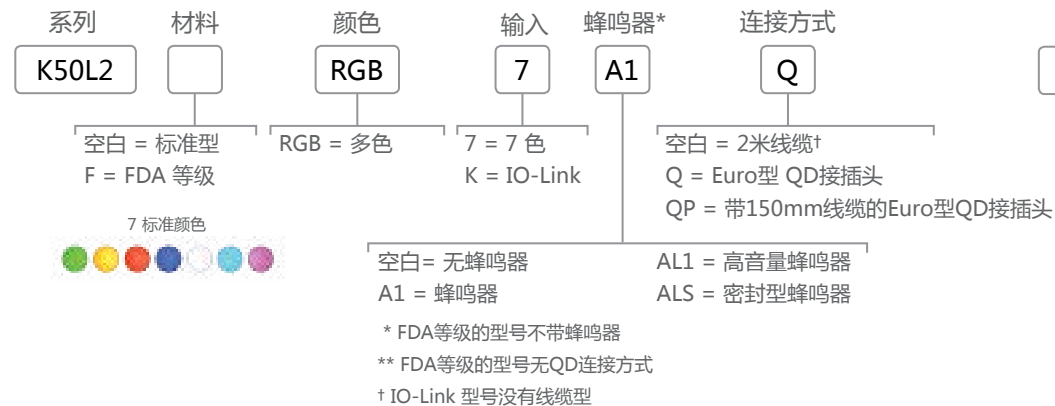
系列 材料 颜色 输入 蜂鸣器* 连接方式

K50L2 RGB 7 A1 Q

空白 = 标准型
F = FDA 等级

RGB = 多色

7 = 7 色
K = IO-Link

空白 = 2米线缆†
Q = Euro型 QD接插头
QP = 带150mm线缆的Euro型QD接插头

7 标准颜色

空白= 无蜂鸣器
A1 = 蜂鸣器

AL1 = 高音量蜂鸣器
ALS = 密封型蜂鸣器

* FDA等级的型号不带蜂鸣器
** FDA等级的型号无QD连接方式
† IO-Link 型号没有线缆型